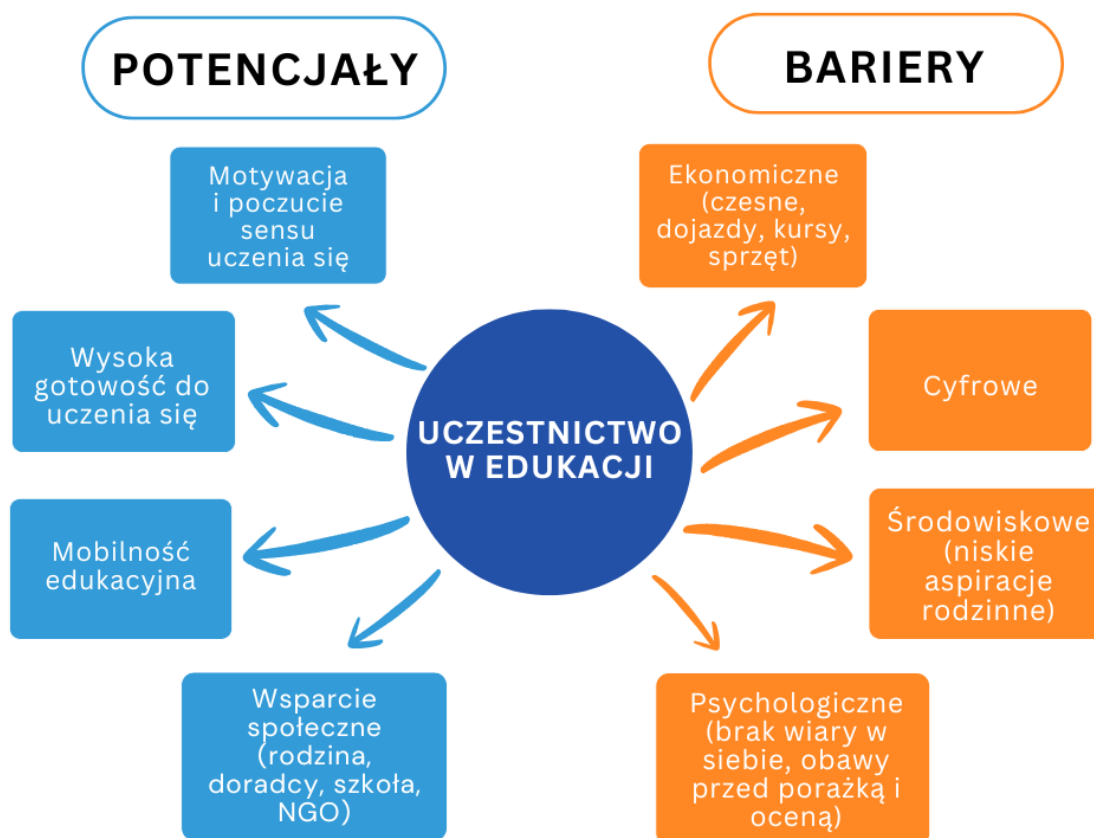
POTENCJAŁY

BARIERY

Motywacja i poczucie sensu uczenia się

Wysoka gotowość do uczenia się

Mobilność edukacyjna

Wsparcie społeczne (rodzina, doradcy, szkoła, NGO)

UCZESTNICTWO W EDUKACJI

Ekonomiczne (czesne, dojazdy, kursy, sprzęt)

Cyfrowe

Środowiskowe (niskie aspiracje rodzinne)

Psychologiczne (brak wiary w siebie, obawy przed porażką i oceną)